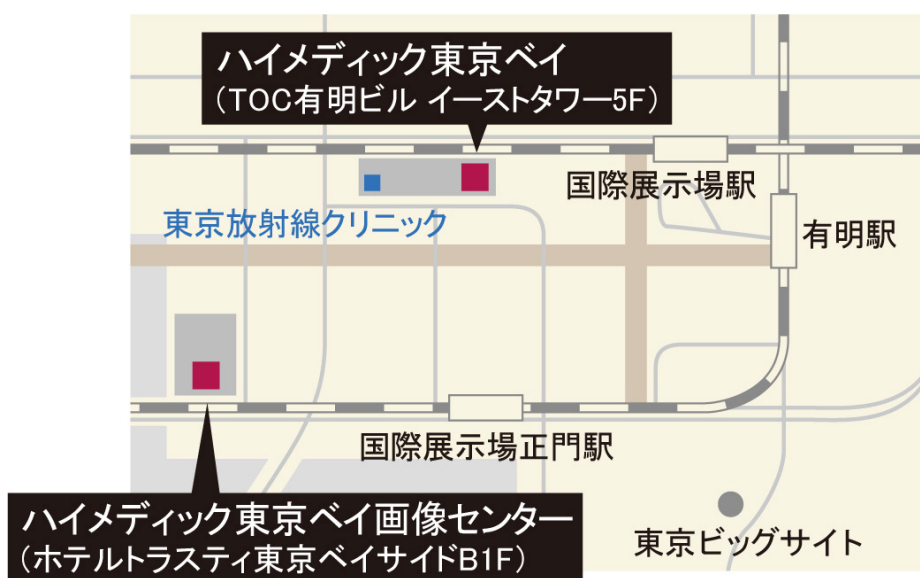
ハイメディック東京ベイ
（TOC有明ビル イーストタワー5F）

国際展示場駅

東京放射線クリニック

有明駅

国際展示場正門駅

ハイメディック東京ベイ画像センター
（ホテルトラスティ東京ベイサイドB1F）

東京ビッグサイト